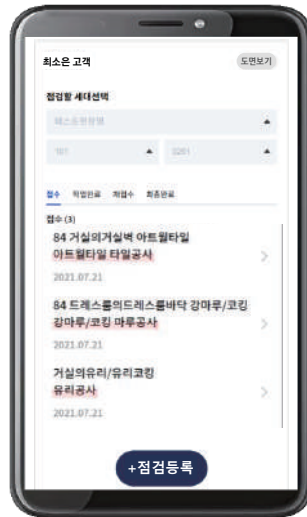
최소은 고객

도면보기

점검할 세대선택

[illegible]

101

3201

접수 작업완료 재접수 최종완료

접수 (3)

84 거실의거실벽 아트월타일
아트월타일 타일공사
2021.07.21

84 드레스룸의드레스룸바닥 강마루/코킹
강마루/코킹 마루공사
2021.07.21

거실의유리/유리코킹
유리공사
2021.07.21

+점검등록